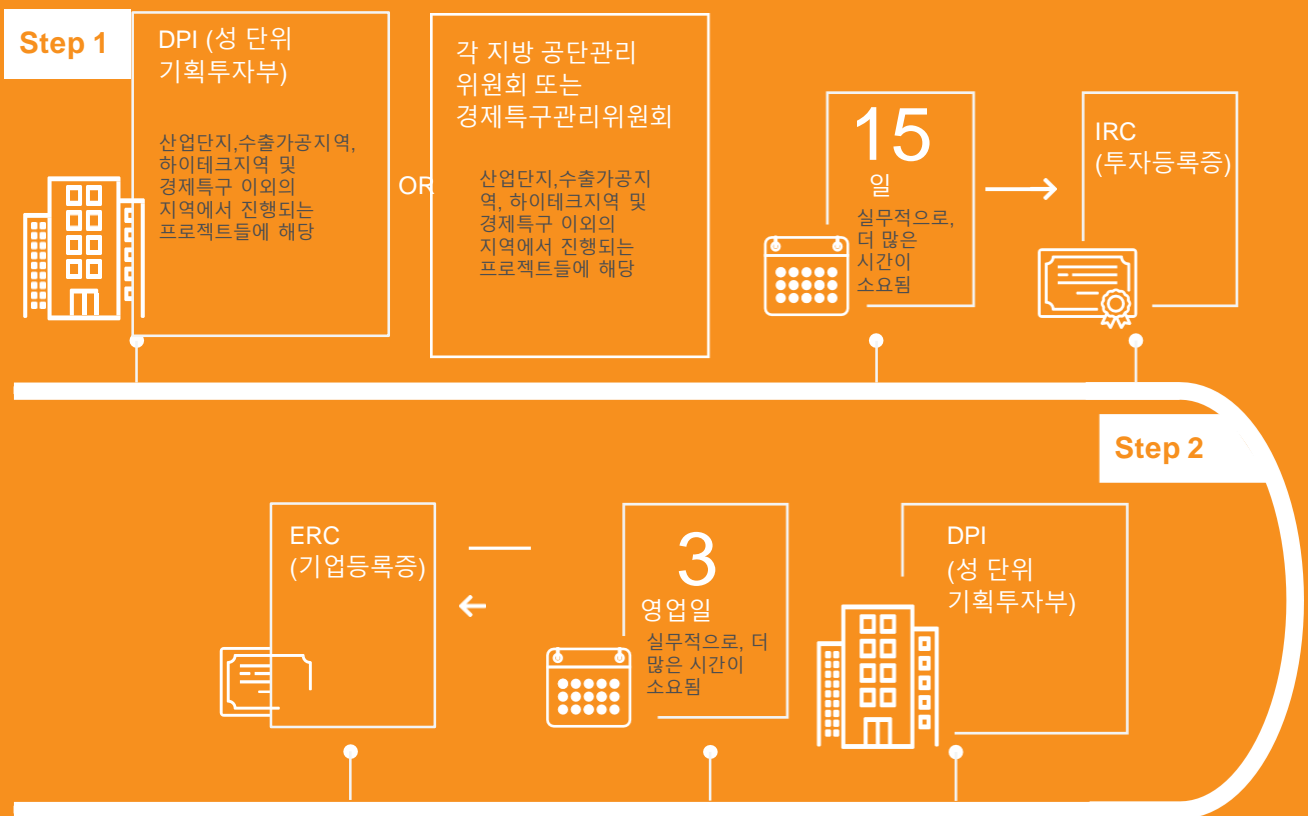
Step 1

DPI (성 단위 기획투자부)

산업단지,수출가공지역, 하이테크지역 및 경제특구 이외의 지역에서 진행되는 프로젝트들에 해당

OR

각 지방 공단관리 위원회 또는 경제특구관리위원회

산업단지,수출가공지역, 하이테크지역 및 경제특구 이외의 지역에서 진행되는 프로젝트들에 해당

15 일

실무적으로, 더 많은 시간이 소요됨

IRC (투자등록증)

Step 2

DPI (성 단위 기획투자부)

3 영업일

실무적으로, 더 많은 시간이 소요됨

ERC (기업등록증)